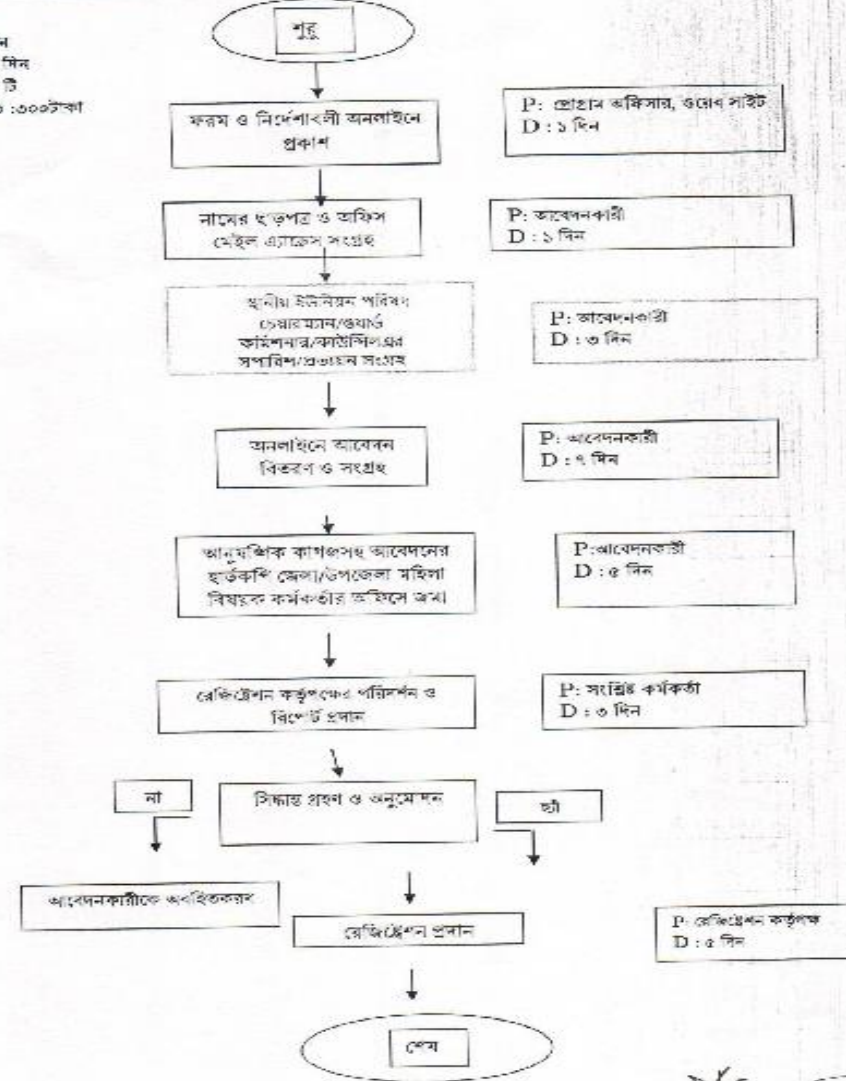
ন
দিন
টি
০ :৩০০টাকা

শুরু

ফরম ও নির্দেশাবলী অনলাইনে প্রকাশ

P: প্রোগ্রাম অফিসার, ওয়েব সাইট
D : ১ দিন

নামের ছাড়পত্র ও অফিস মেইল এ্যাড্রেস সংগ্রহ

P: আবেদনকারী
D : ১ দিন

স্থানীয় ইউনিয়ন পরিষদ চেয়ারম্যান/ওয়ার্ড কমিশনার/কাউন্সিলএর সুপারিশ/প্রত্যয়ন সংগ্রহ

P: আবেদনকারী
D : ৩ দিন

অনলাইনে আবেদন বিতরণ ও সংগ্রহ

P: আবেদনকারী
D : ৭ দিন

আনুষঙ্গিক কাগজসহ আবেদনের হার্ডকপি জেলা/উপজেলা মহিলা বিষয়ক কর্মকর্তার অফিসে জমা

P:আবেদনকারী
D : ৫ দিন

রেজিস্ট্রেশন কর্তৃপক্ষের পরিদর্শন ও রিপোর্ট প্রদান

P: সংশ্লিষ্ট কর্মকর্তা
D : ৩ দিন

না

সিদ্ধান্ত গ্রহণ ও অনুমোদন

হ্যাঁ

আবেদনকারীকে অবহিতকরণ

রেজিস্ট্রেশন প্রদান

P: রেজিস্ট্রেশন কর্তৃপক্ষ
D : ৫ দিন

শেষ